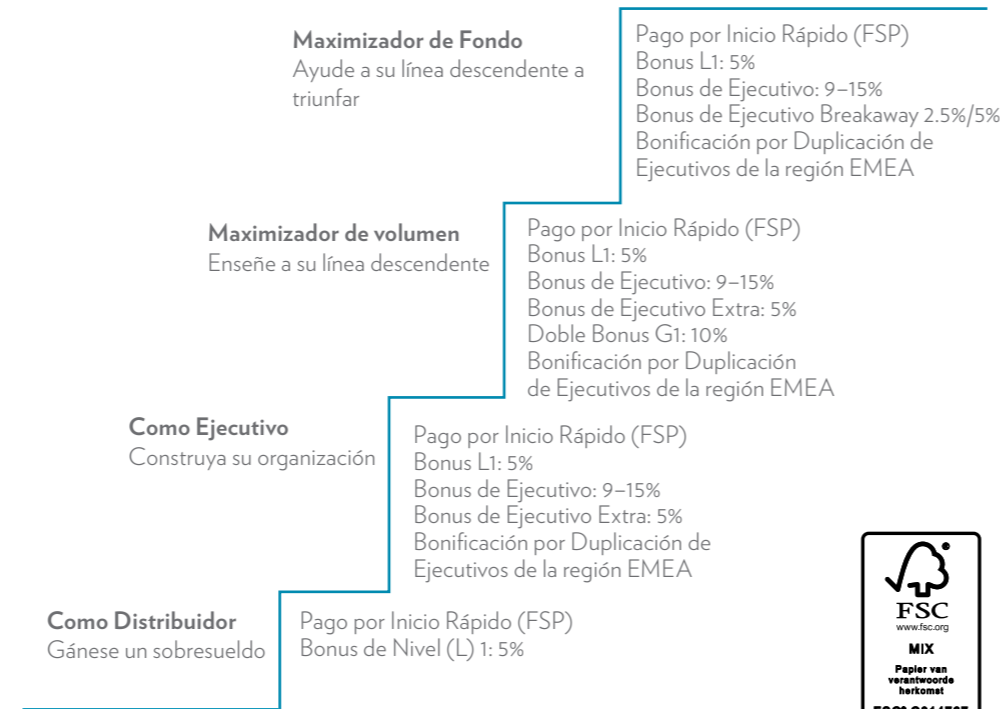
**Maximizador de Fondo**
Ayude a su línea descendente a triunfar

Pago por Inicio Rápido (FSP)
Bonus L1: 5%
Bonus de Ejecutivo: 9–15%
Bonus de Ejecutivo Breakaway 2.5%/5%
Bonificación por Duplicación de Ejecutivos de la región EMEA

**Maximizador de volumen**
Enseñe a su línea descendente

Pago por Inicio Rápido (FSP)
Bonus L1: 5%
Bonus de Ejecutivo: 9–15%
Bonus de Ejecutivo Extra: 5%
Doble Bonus G1: 10%
Bonificación por Duplicación de Ejecutivos de la región EMEA

**Como Ejecutivo**
Construya su organización

Pago por Inicio Rápido (FSP)
Bonus L1: 5%
Bonus de Ejecutivo: 9–15%
Bonus de Ejecutivo Extra: 5%
Bonificación por Duplicación de Ejecutivos de la región EMEA

**Como Distribuidor**
Gánese un sobresueldo

Pago por Inicio Rápido (FSP)
Bonus de Nivel (L) 1: 5%

FSC
www.fsc.org
MIX
Papier van verantwoorde herkomst
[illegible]